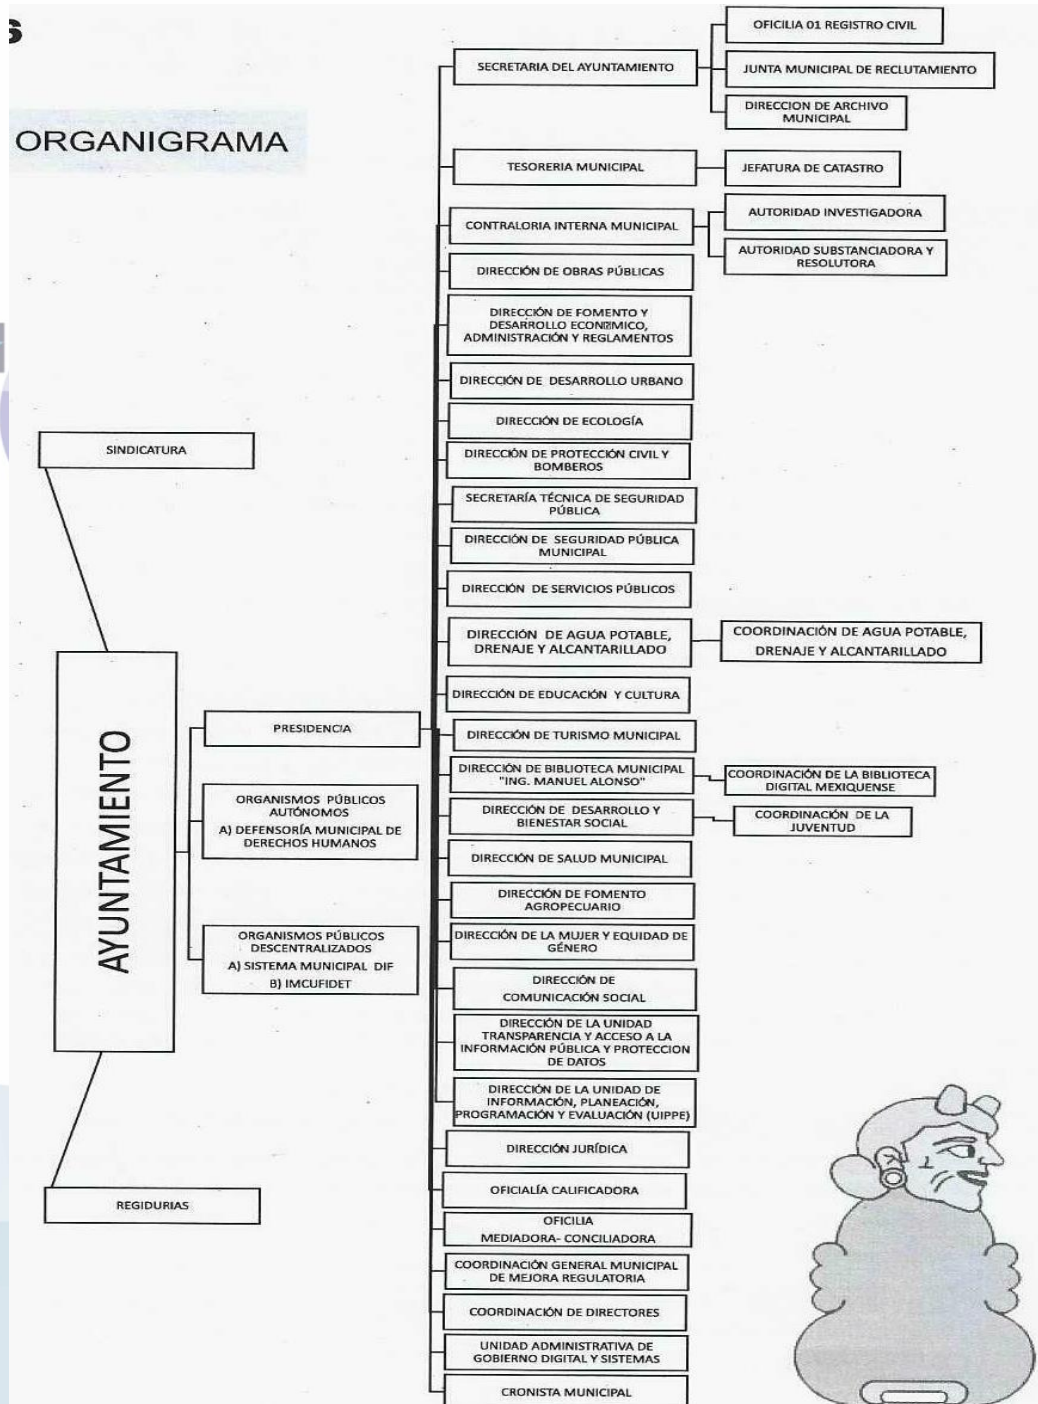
ORGANIGRAMA

AYUNTAMIENTO

SINDICATURA

REGIDURIAS

PRESIDENCIA

ORGANISMOS PÚBLICOS AUTÓNOMOS
A) DEFENSORÍA MUNICIPAL DE DERECHOS HUMANOS

ORGANISMOS PÚBLICOS DESCENTRALIZADOS
A) SISTEMA MUNICIPAL DIF
B) IMCUFIDET

SECRETARIA DEL AYUNTAMIENTO

OFICILIA 01 REGISTRO CIVIL

JUNTA MUNICIPAL DE RECLUTAMIENTO

DIRECCION DE ARCHIVO MUNICIPAL

TESORERIA MUNICIPAL

JEFATURA DE CATASTRO

CONTRALORIA INTERNA MUNICIPAL

AUTORIDAD INVESTIGADORA

AUTORIDAD SUBSTANCIADORA Y RESOLUTORA

DIRECCIÓN DE OBRAS PÚBLICAS

DIRECCIÓN DE FOMENTO Y DESARROLLO ECON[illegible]MICO, ADMINISTRACIÓN Y REGLAMENTOS

DIRECCIÓN DE DESARROLLO URBANO

DIRECCIÓN DE ECOLOGÍA

DIRECCIÓN DE PROTECCIÓN CIVIL Y BOMBEROS

SECRETARÍA TÉCNICA DE SEGURIDAD PÚBLICA

DIRECCIÓN DE SEGURIDAD PÚBLICA MUNICIPAL

DIRECCIÓN DE SERVICIOS PÚBLICOS

DIRECCIÓN DE AGUA POTABLE, DRENAJE Y ALCANTARILLADO

COORDINACIÓN DE AGUA POTABLE, DRENAJE Y ALCANTARILLADO

DIRECCIÓN DE EDUCACIÓN Y CULTURA

DIRECCIÓN DE TURISMO MUNICIPAL

DIRECCIÓN DE BIBLIOTECA MUNICIPAL "ING. MANUEL ALONSO"

COORDINACIÓN DE LA BIBLIOTECA DIGITAL MEXIQUENSE

DIRECCIÓN DE DESARROLLO Y BIENESTAR SOCIAL

COORDINACIÓN DE LA JUVENTUD

DIRECCIÓN DE SALUD MUNICIPAL

DIRECCIÓN DE FOMENTO AGROPECUARIO

DIRECCIÓN DE LA MUJER Y EQUIDAD DE GÉNERO

DIRECCIÓN DE COMUNICACIÓN SOCIAL

DIRECCIÓN DE LA UNIDAD TRANSPARENCIA Y ACCESO A LA INFORMACIÓN PÚBLICA Y PROTECCION DE DATOS

DIRECCIÓN DE LA UNIDAD DE INFORMACIÓN, PLANEACIÓN, PROGRAMACIÓN Y EVALUACIÓN (UIPPE)

DIRECCIÓN JURÍDICA

OFICIALÍA CALIFICADORA

OFICILIA MEDIADORA- CONCILIADORA

COORDINACIÓN GENERAL MUNICIPAL DE MEJORA REGULATORIA

COORDINACIÓN DE DIRECTORES

UNIDAD ADMINISTRATIVA DE GOBIERNO DIGITAL Y SISTEMAS

CRONISTA MUNICIPAL